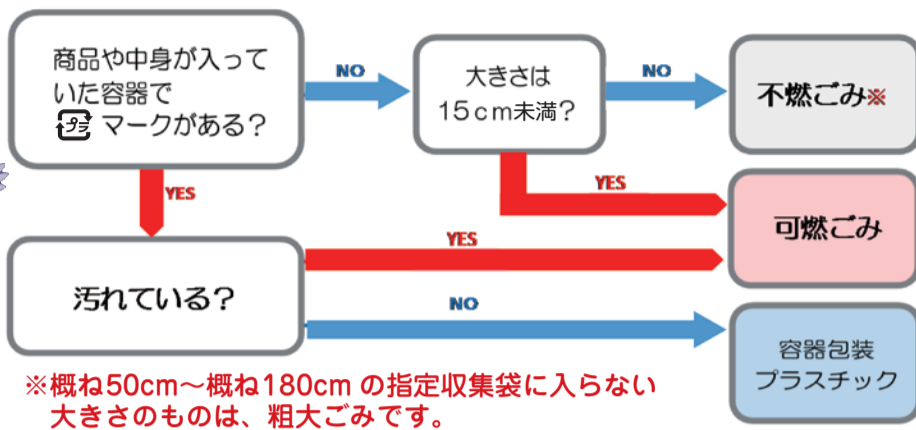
商品や中身が入っていた容器で
プラ マークがある？

NO

大きさは
15cm未満？

NO

不燃ごみ※

YES

YES

可燃ごみ

汚れている？

YES

NO

容器包装
プラスチック

※概ね50cm～概ね180cm の指定収集袋に入らない大きさのものは、粗大ごみです。